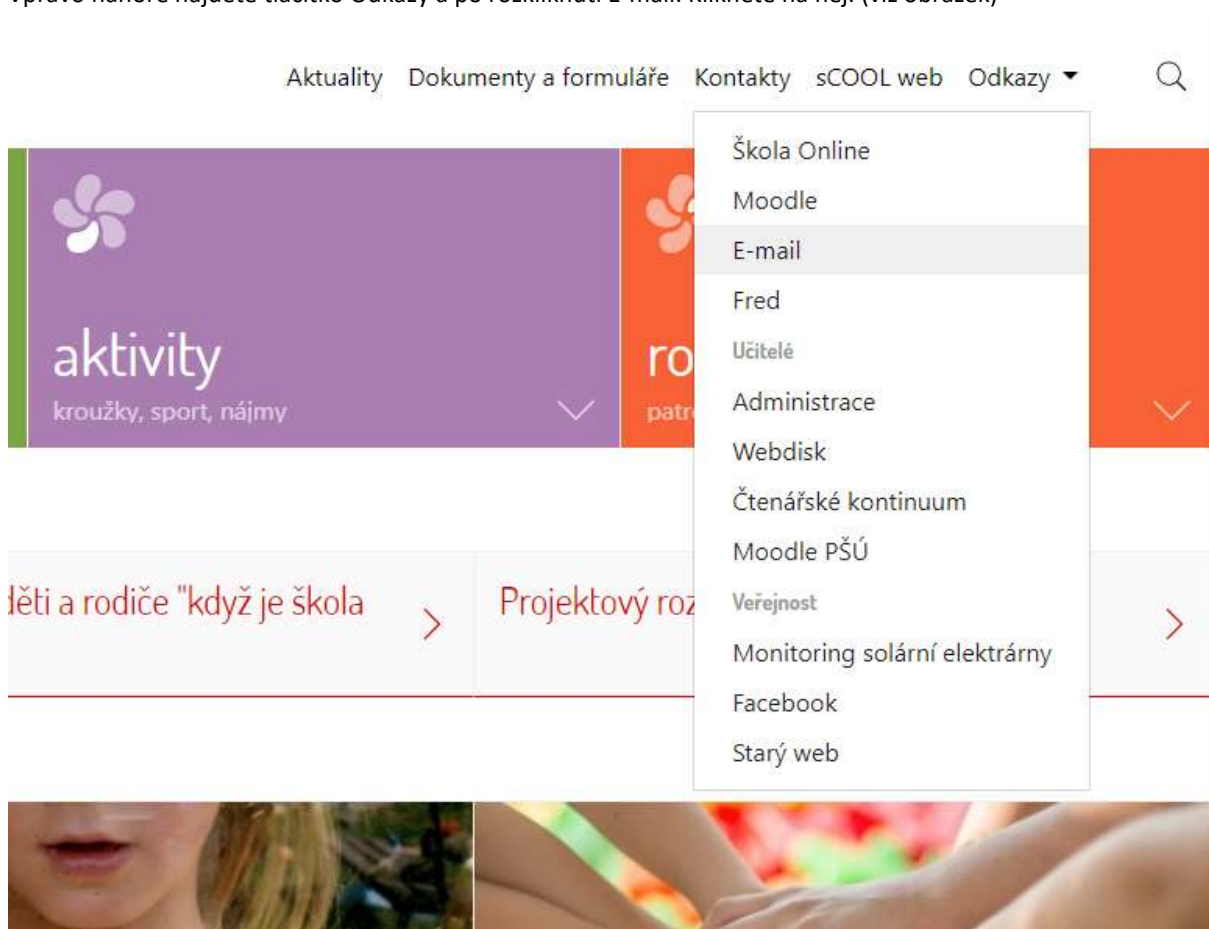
Vpravo nahoře najdete tlačítko Odkazy a po rozkliknutí E-mail klikněte na něj. (viz obrázek)

Aktuality Dokumenty a formuláře Kontakty sCOOL web Odkazy

aktivity
kroužky, sport, nájmy

ro
patr

Škola Online
Moodle
E-mail
Fred
Učitelé
Administrace
Webdisk
Čtenářské kontinuum
Moodle PŠÚ
Veřejnost
Monitoring solární elektrárny
Facebook
Starý web

děti a rodiče "když je škola

Projektový roz